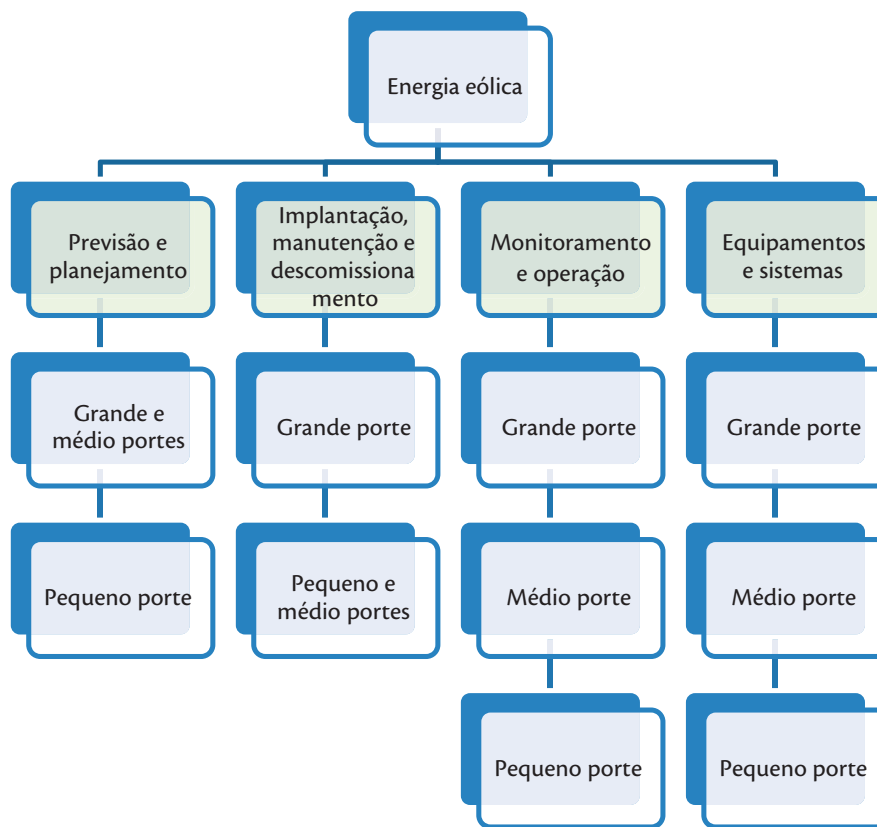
Energia eólica

Previsão e planejamento

Grande e médio portes

Pequeno porte

Implantação, manutenção e descomissiona mento

Grande porte

Pequeno e médio portes

Monitoramento e operação

Grande porte

Médio porte

Pequeno porte

Equipamentos e sistemas

Grande porte

Médio porte

Pequeno porte